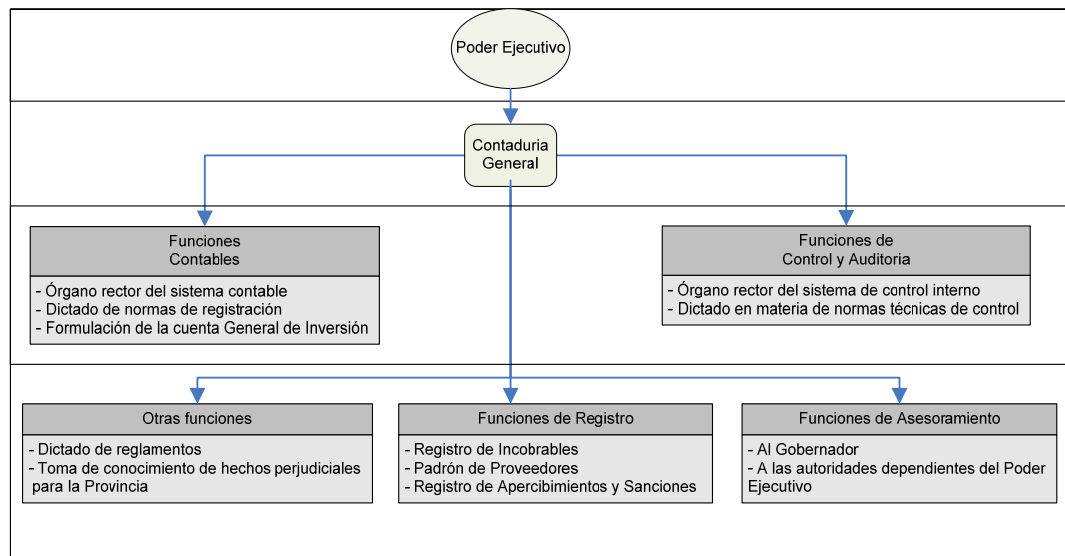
Poder Ejecutivo

Contaduria General

Funciones Contables

- Órgano rector del sistema contable
- Dictado de normas de registración
- Formulación de la cuenta General de Inversión

Funciones de Control y Auditoria

- Órgano rector del sistema de control interno
- Dictado en materia de normas técnicas de control

Otras funciones

- Dictado de reglamentos
- Toma de conocimiento de hechos perjudiciales para la Provincia

Funciones de Registro

- Registro de Incobrables
- Padrón de Proveedores
- Registro de Apercibimientos y Sanciones

Funciones de Asesoramiento

- Al Gobernador
- A las autoridades dependientes del Poder Ejecutivo